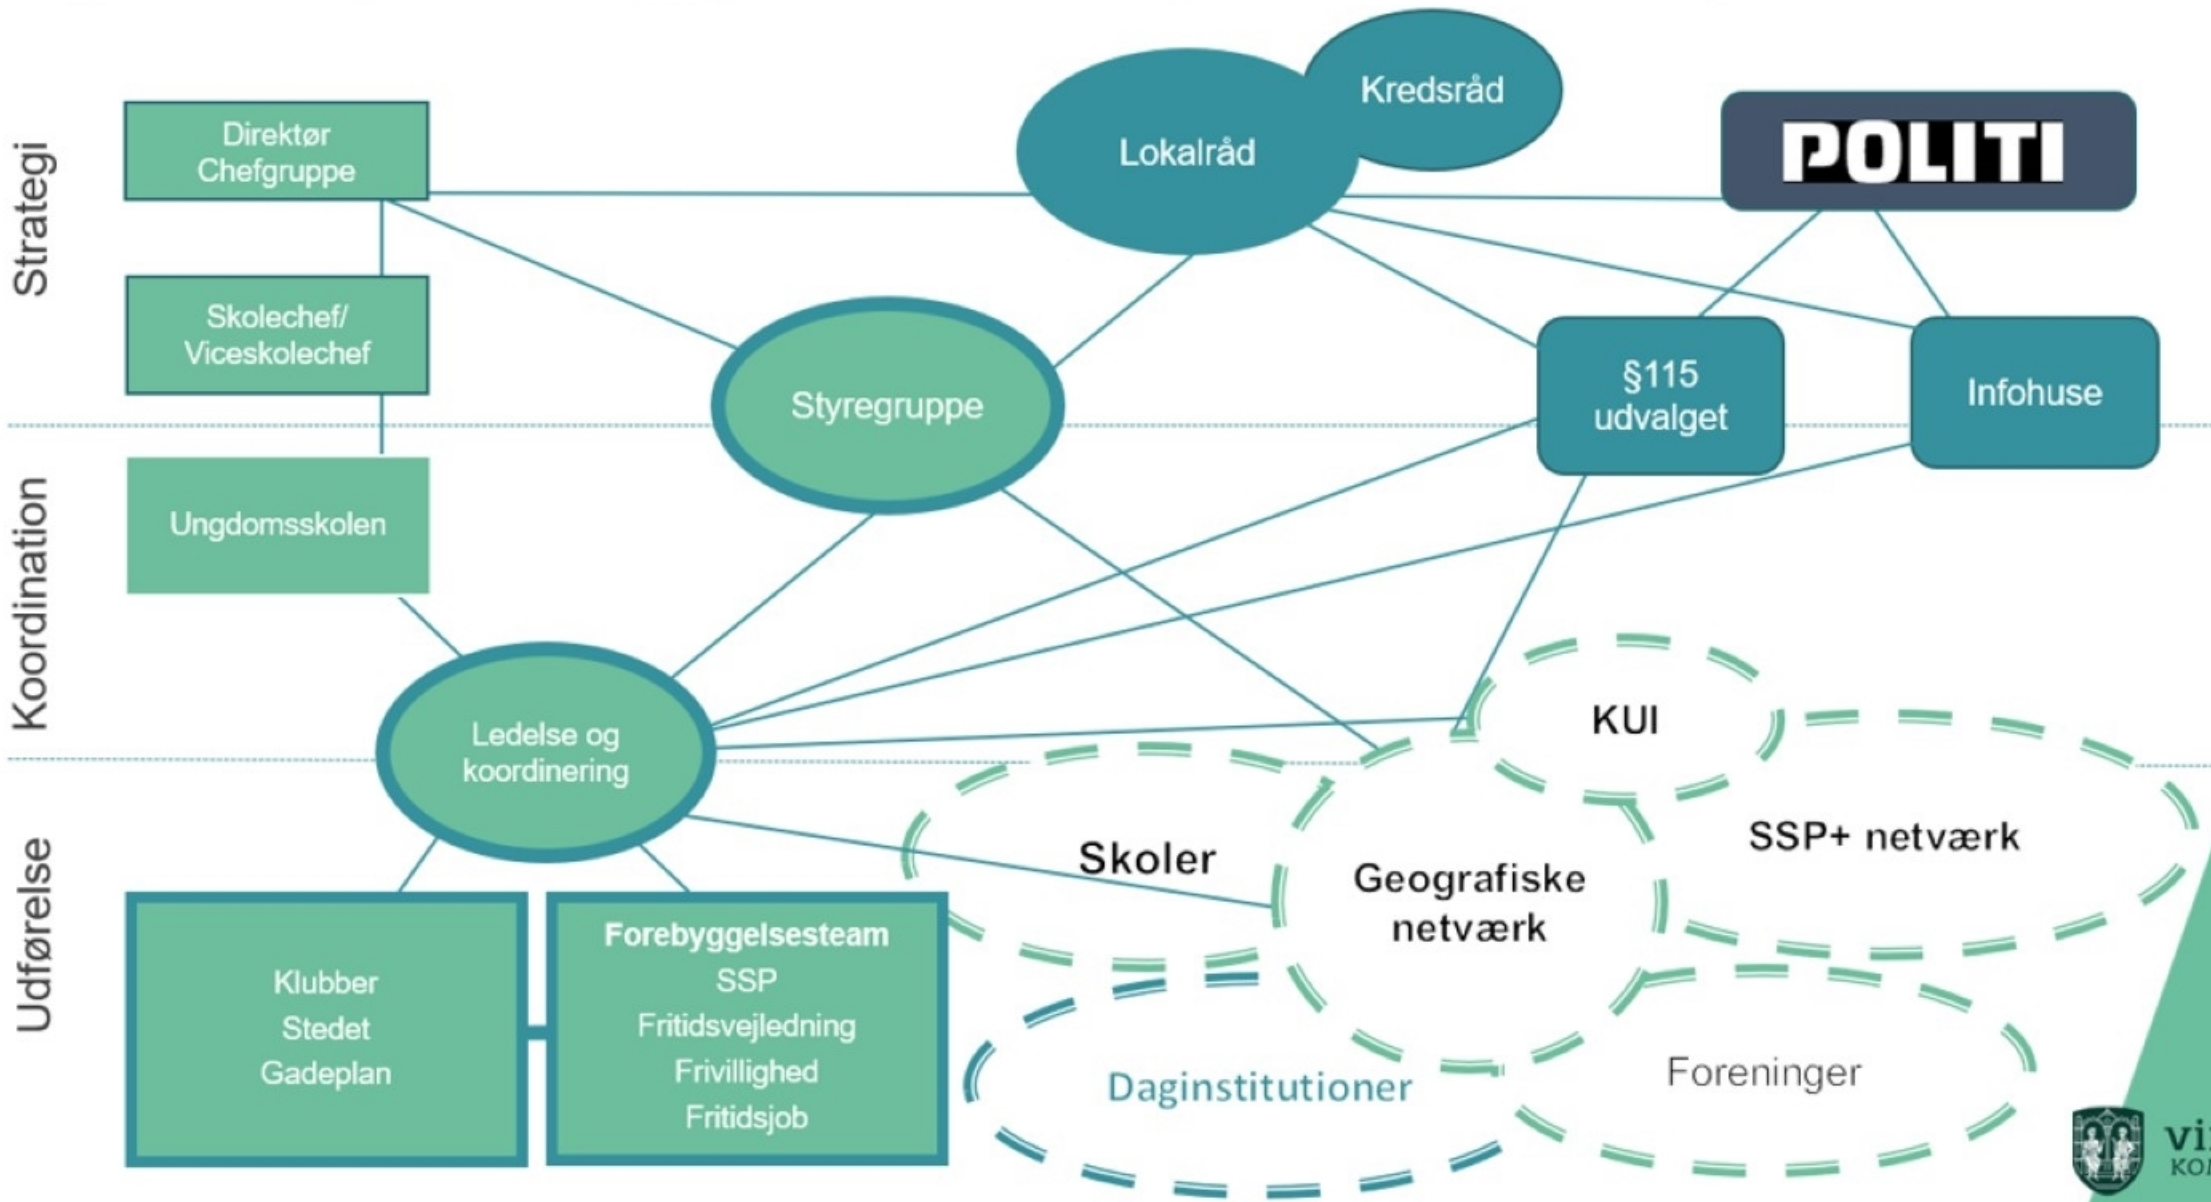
Strategi

Koordination

Udførelse

Direktør Chefgruppe

Lokalråd

Kredsråd

POLITI

Skolechef/ Viceskolechef

Styregruppe

§115 udvalget

Infohuse

Ungdomsskolen

Ledelse og koordinering

KUI

Skoler

Geografiske netværk

SSP+ netværk

Klubber
Stedet
Gadeplan

Forebyggelsesteam
SSP
Fritidsvejledning
Frivillighed
Fritidsjob

Daginstitutioner

Foreninger

VI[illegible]
KO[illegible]